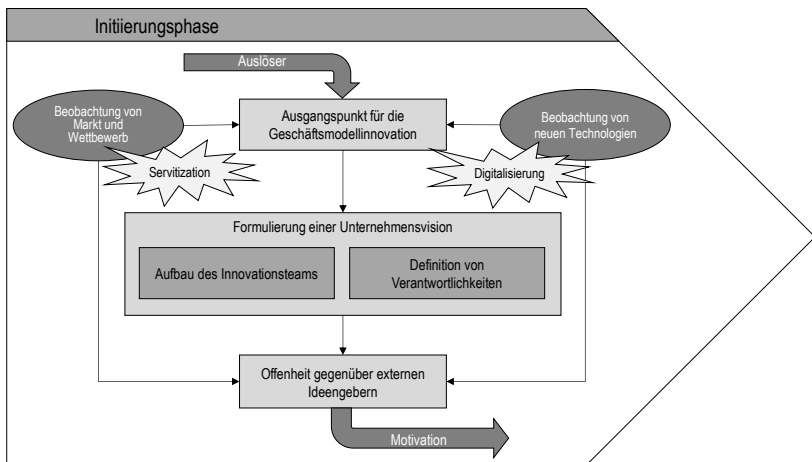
Initiierungsphase

Auslöser

Beobachtung von Markt und Wettbewerb

Ausgangspunkt für die Geschäftsmodellinnovation

Beobachtung von neuen Technologien

Servitization

Digitalisierung

Formulierung einer Unternehmensvision

Aufbau des Innovationsteams

Definition von Verantwortlichkeiten

Offenheit gegenüber externen Ideengebern

Motivation